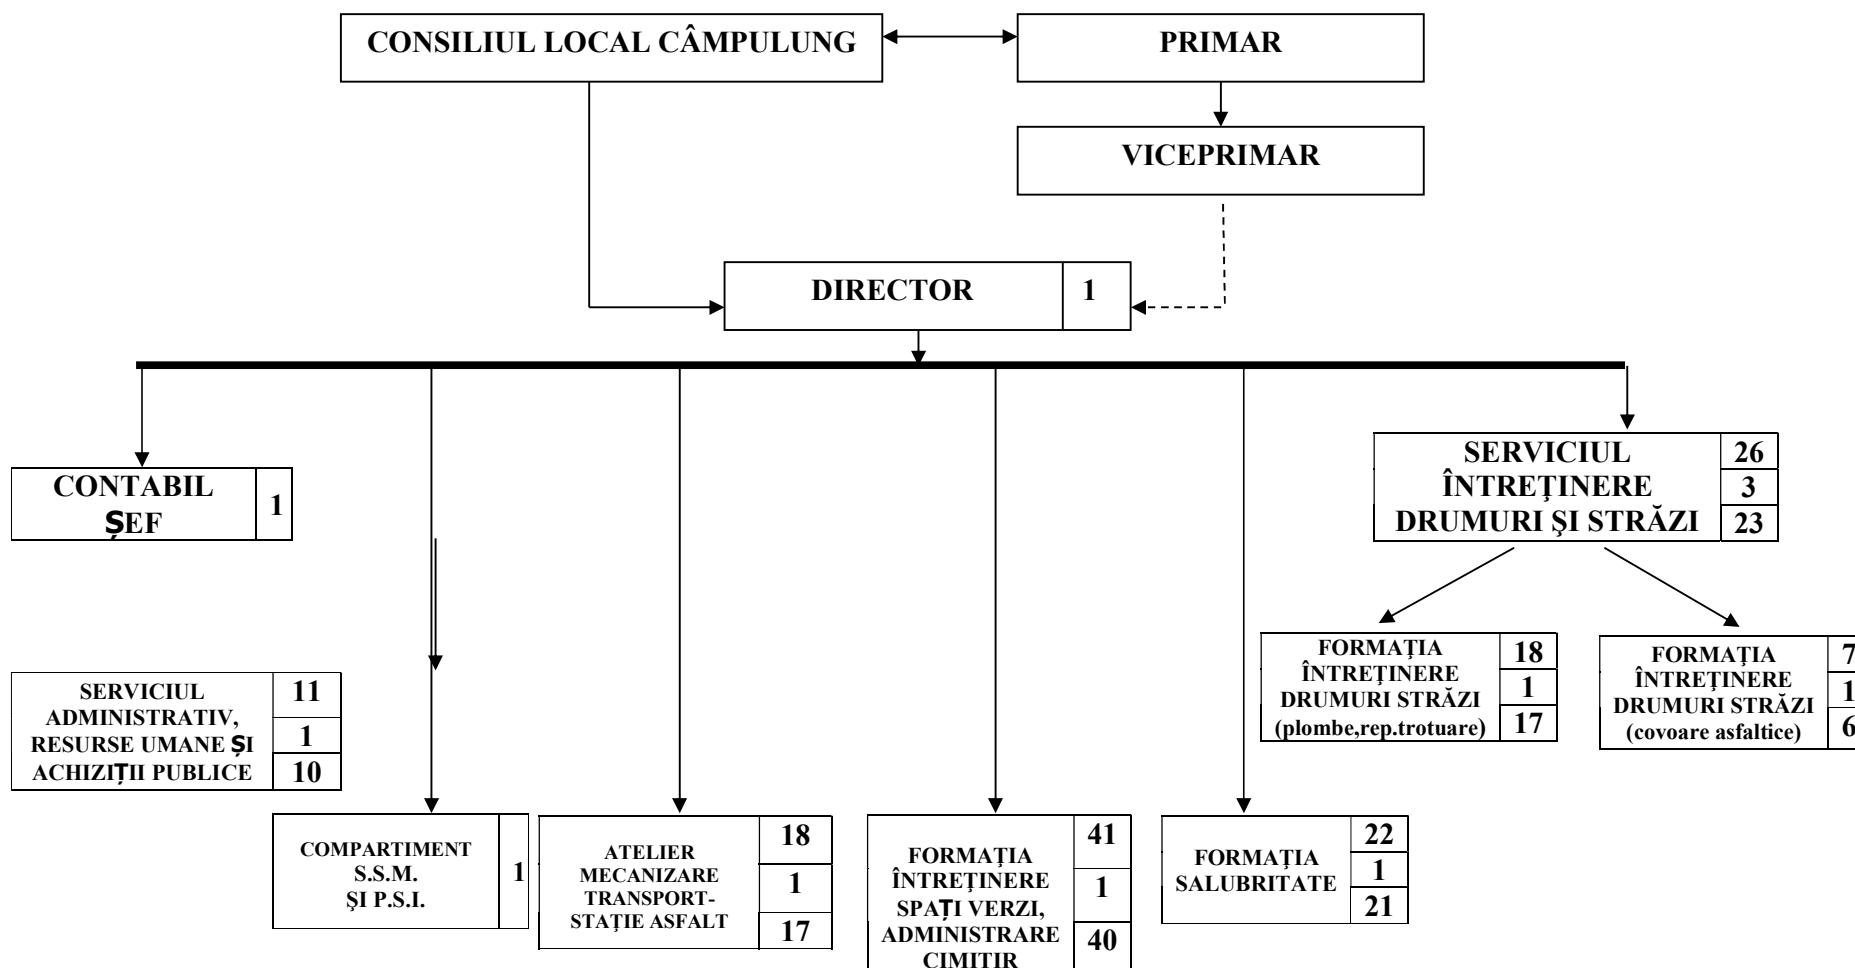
CONSILIUL LOCAL CÂMPULUNG

PRIMAR

VICEPRIMAR

DIRECTOR 1

CONTABIL ŞEF 1

SERVICIUL ÎNTREŢINERE DRUMURI ŞI STRĂZI 26 3 23

FORMAŢIA ÎNTREŢINERE DRUMURI STRĂZI (plombe,rep.trotuare) 18 1 17

FORMAŢIA ÎNTREŢINERE DRUMURI STRĂZI (covoare asfaltice) 7 1 6

SERVICIUL ADMINISTRATIV, RESURSE UMANE ŞI ACHIZIȚII PUBLICE 11 1 10

COMPARTIMENT S.S.M. ŞI P.S.I. 1

ATELIER MECANIZARE TRANSPORT-STAŢIE ASFALT 18 1 17

FORMAŢIA ÎNTREŢINERE SPAȚI VERZI, ADMINISTRARE CIMITIR 41 1 40

FORMAŢIA SALUBRITATE 22 1 21